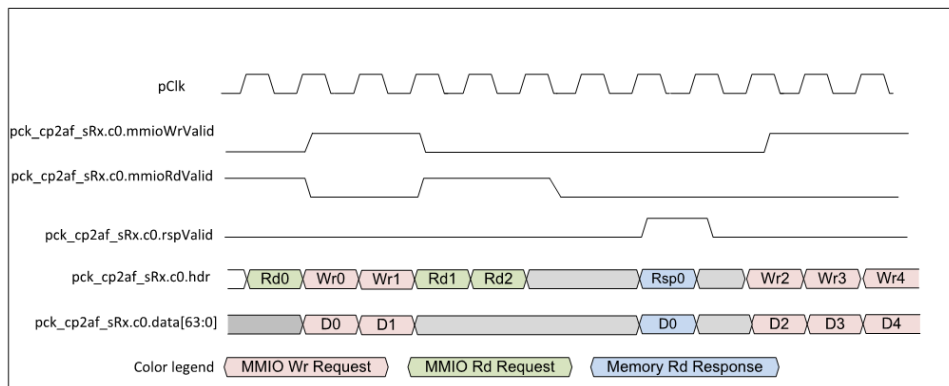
pClk

pck_cp2af_sRx.c0.mmioWrValid

pck_cp2af_sRx.c0.mmioRdValid

pck_cp2af_sRx.c0.rspValid

pck_cp2af_sRx.c0.hdr

Rd0 Wr0 Wr1 Rd1 Rd2 Rsp0 Wr2 Wr3 Wr4

pck_cp2af_sRx.c0.data[63:0]

D0 D1 D0 D2 D3 D4

Color legend

MMIO Wr Request

MMIO Rd Request

Memory Rd Response